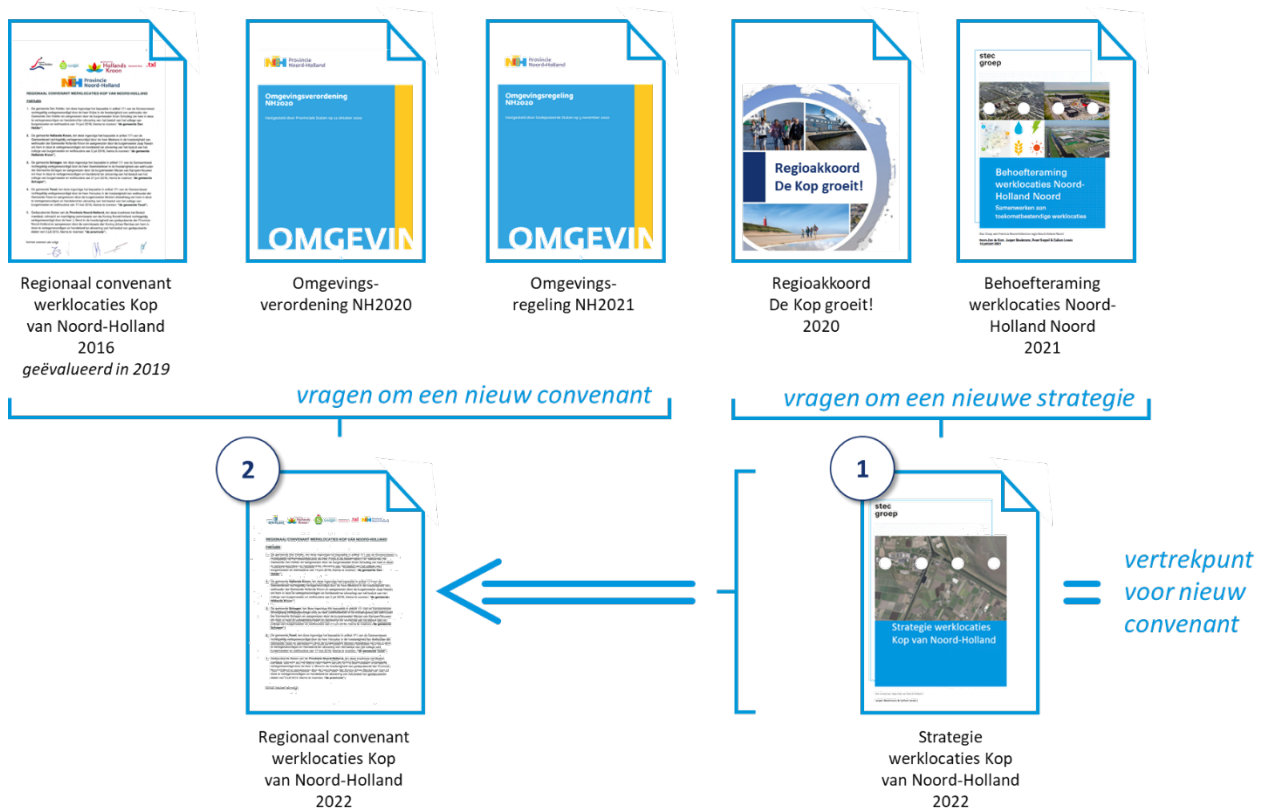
Provincie Noord-Holland

REGIONAAL CONVENANT WERKLOCATIES KOP VAN NOORD-HOLLAND

Regionaal convenant werklocaties Kop van Noord-Holland 2016
geëvalueerd in 2019

Provincie Noord-Holland

Omgevingsverordening NH2020

OMGEVIN

Omgevings-verordening NH2020

Provincie Noord-Holland

Omgevingsregeling NH2020

OMGEVIN

Omgevings-regeling NH2021

Regioakkoord De Kop groeit!

Regioakkoord De Kop groeit! 2020

stec groep

Behoefteraming werklocaties Noord-Holland Noord

Samenwerken aan toekomstbestendige werklocaties

Behoefteraming werklocaties Noord-Holland Noord 2021

vragen om een nieuw convenant

vragen om een nieuwe strategie

2

REGIONAAL CONVENANT WERKLOCATIES KOP VAN NOORD-HOLLAND

Regionaal convenant werklocaties Kop van Noord-Holland 2022

1

stec groep

Strategie werklocaties Kop van Noord-Holland

Strategie werklocaties Kop van Noord-Holland 2022

vertrekpunt voor nieuw convenant